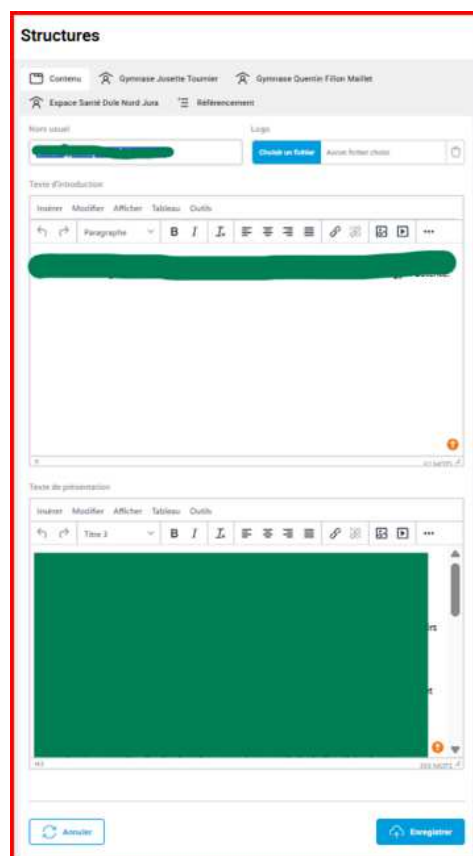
Structures

Contenu
Gymnase Josette Tournier
Gymnase Quentin Fillon Maillet
Espace Santé Dole Nord Jura
Référencement

Nom usuel
Logo
Choisir un fichier
Aucun fichier choisi

Texte d'introduction
Insérer Modifier Afficher Tableau Outils
Paragraphe
B I

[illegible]

Texte de présentation
Insérer Modifier Afficher Tableau Outils
Titre 3
B I

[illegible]

Annuler
Enregistrer